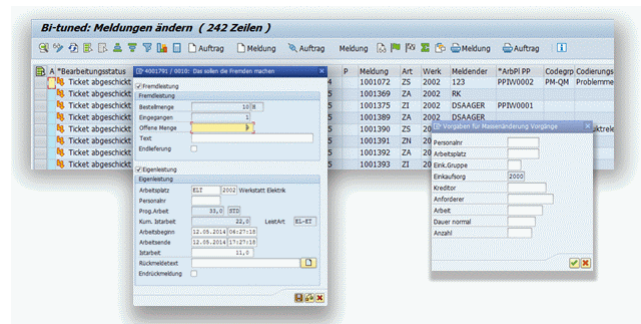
Bi-tuned: Meldungen ändern ( 242 Zeilen )

Auftrag Meldung Auftrag Meldung Meldung Auftrag

A *Bearbeitungsstatus

Ticket abgeschickt
Ticket abgeschickt
Ticket abgeschickt
Ticket abgeschickt
Ticket abgeschickt
Ticket abgeschickt
Ticket abgeschickt
Ticket abgeschickt
Ticket abgeschickt

| P | Meldung | Art | Werk | Meldender | *ArbPl PP | Codegrp | Codierungs |
|---|---|---|---|---|---|---|---|
| | 1001072 | ZS | 2002 | 123 | PPIW0002 | PM-QM | Probleme |
| | 1001369 | ZA | 2002 | RK | | | |
| | 1001375 | ZI | 2002 | DSAAGER | PPIW0001 | | |
| | 1001389 | ZA | 2002 | DSAAGER | | | |
| | 1001390 | ZS | 2002 | | | | |
| | 1001391 | ZN | 2002 | | | | |
| | 1001392 | ZA | 2002 | | | | |
| | 1001393 | ZI | 2002 | | | | |

4001791 / 0010: Das sollen die Fremden machen

Fremdleistung
Fremdleistung
Bestellmenge 10 B
Eingegangen 1
Offene Menge
Text
Endlieferung

Eigenleistung
Eigenleistung
Arbeitsplatz ELI 2002 Werkstatt Elektrik
Personalnr
Prog.Arbeit 10,0 STD
Kum. Istarbeit 22,0 LeistArt EL-ET
Arbeitsbeginn 12.05.2014 06:27:18
Arbeitsende 12.05.2014 17:27:18
Istarbeit 11,0
Rückmeldetext
Endrückmeldung

Vorgaben für Massenänderung Vorgänge

Personalnr
Arbeitsplatz
Eink.Gruppe
Einkaufsorg 2000
Kreditor
Anforderer
Arbeit
Dauer normal
Anzahl